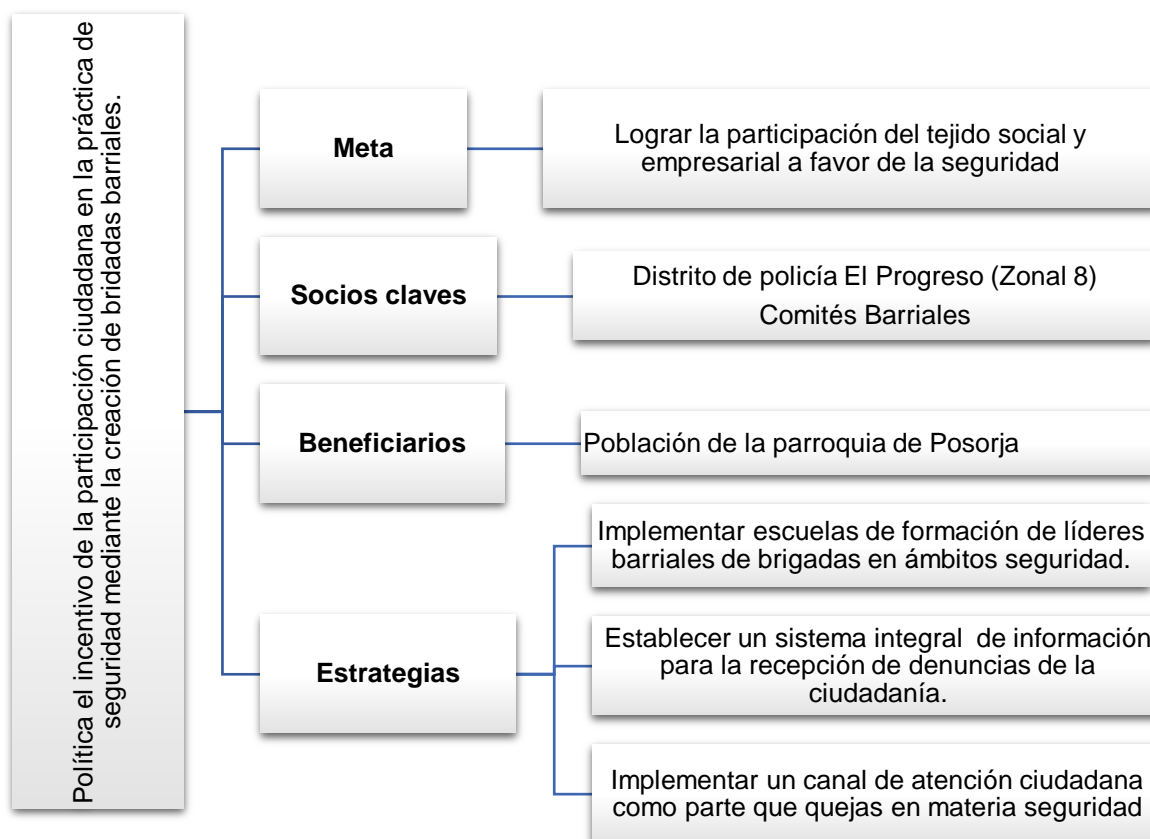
Política el incentivo de la participación ciudadana en la práctica de seguridad mediante la creación de bridadas barriales.

Meta

Lograr la participación del tejido social y empresarial a favor de la seguridad

Socios claves

Distrito de policía El Progreso (Zonal 8)
Comités Barriales

Beneficiarios

Población de la parroquia de Posorja

Estrategias

Implementar escuelas de formación de líderes barriales de brigadas en ámbitos seguridad.

Establecer un sistema integral de información para la recepción de denuncias de la ciudadanía.

Implementar un canal de atención ciudadana como parte que quejas en materia seguridad